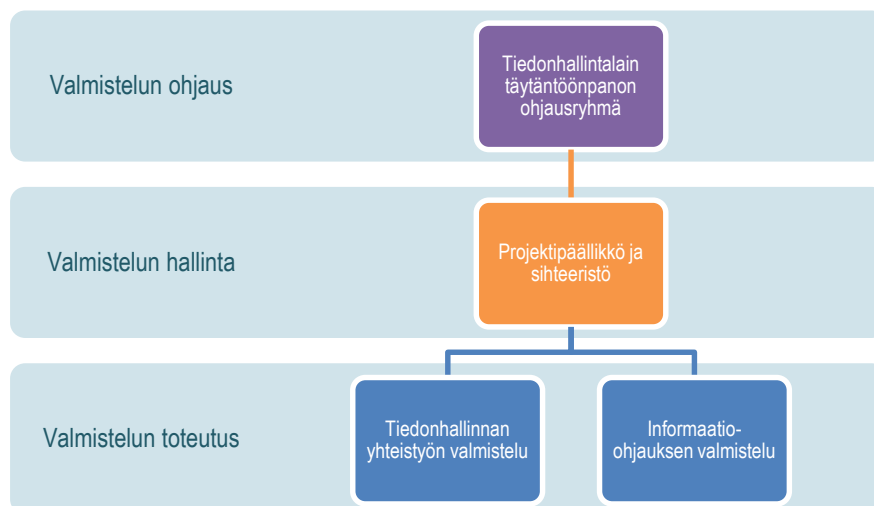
Valmistelun ohjaus

Tiedonhallintalain täytäntöönpanon ohjausryhmä

Valmistelun hallinta

Projektipäällikkö ja sihteeristö

Valmistelun toteutus

Tiedonhallinnan yhteistyön valmistelu

Informaatio-ohjauksen valmistelu